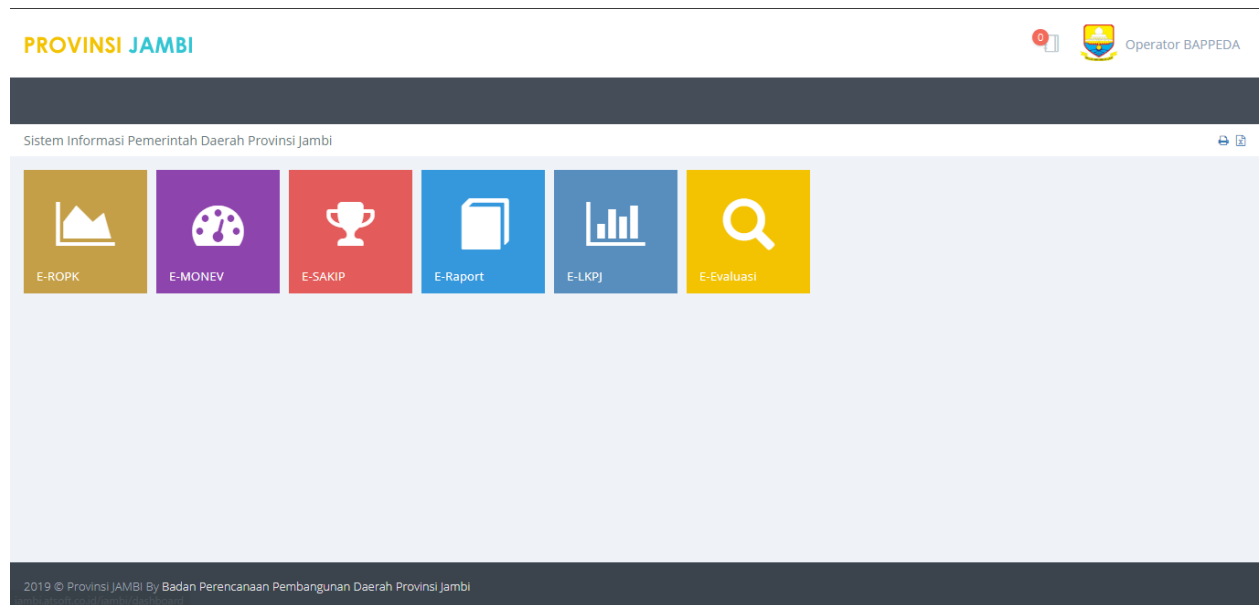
PROVINSI JAMBI

0

Operator BAPPEDA

Sistem Informasi Pemerintah Daerah Provinsi Jambi

E-ROPK

E-MONEV

E-SAKIP

E-Raport

E-LKPJ

E-Evaluasi

2019 © Provinsi JAMBI By Badan Perencanaan Pembangunan Daerah Provinsi Jambi

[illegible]